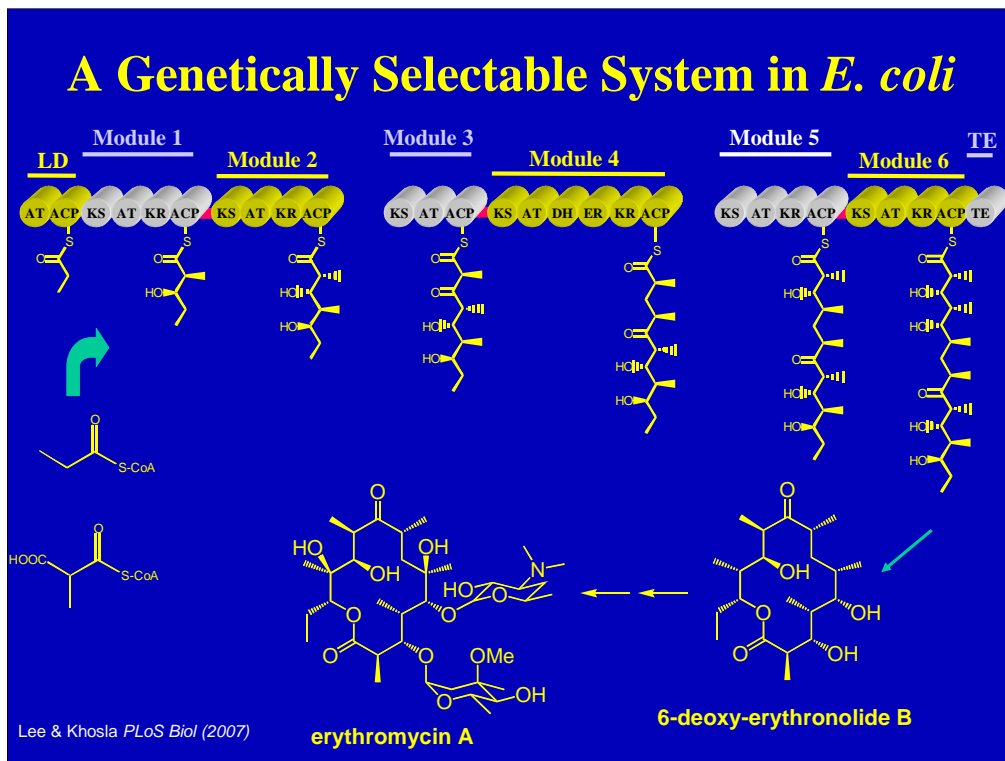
A Genetically Selectable System in *E. coli*

LD

Module 1

Module 2

Module 3

Module 4

Module 5

Module 6

TE

AT ACP KS AT KR ACP KS AT KR ACP KS AT ACP KS AT DH ER KR ACP KS AT KR ACP KS AT KR ACP TE

S O S O HO S O HO HO S O O HO HO S O O HO HO S O HO HO O HO HO S O HO HO HO O HO HO

O S-CoA

HOOC O S-CoA

O HO OH OH HO N O O O O O OMe OH

erythromycin A

O OH OH OH O O

6-deoxy-erythronolide B

Lee & Khosla *PLoS Biol (2007)*